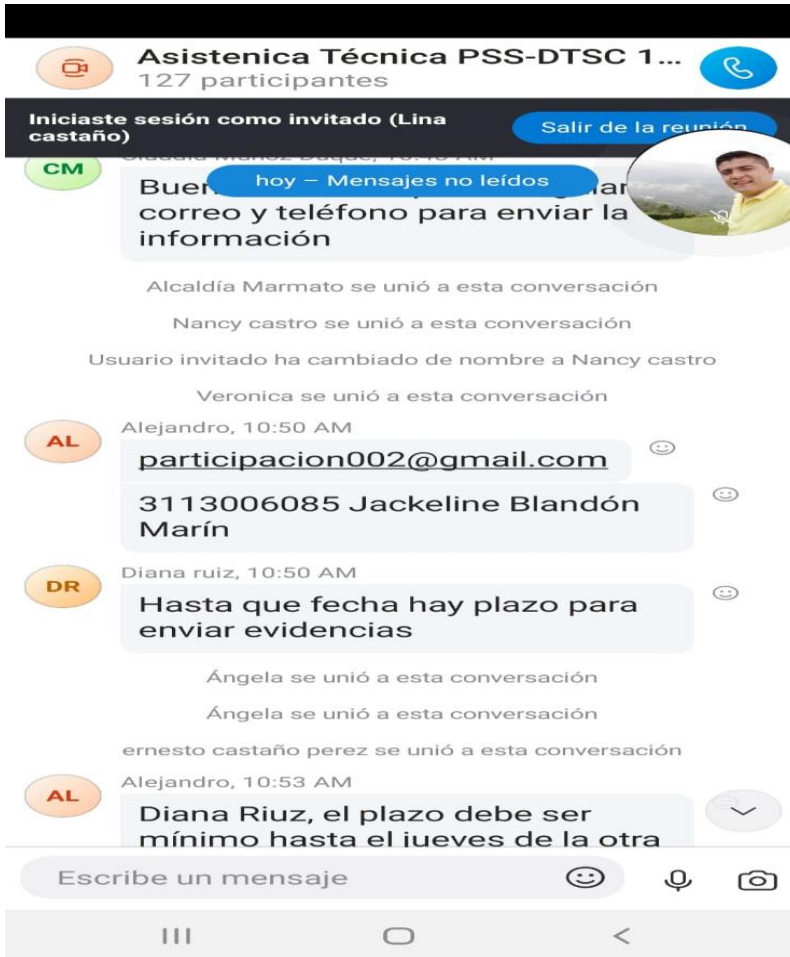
Asistenica Técnica PSS-DTSC 1...
127 participantes

Iniciaste sesión como invitado (Lina castaño)

Salir de la reunión

CM

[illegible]

hoy – Mensajes no leídos

Bue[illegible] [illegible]ar correo y teléfono para enviar la información

Alcaldía Marmato se unió a esta conversación

Nancy castro se unió a esta conversación

Usuario invitado ha cambiado de nombre a Nancy castro

Veronica se unió a esta conversación

AL

Alejandro, 10:50 AM

participacion002@gmail.com

3113006085 Jackeline Blandón Marín

DR

Diana ruiz, 10:50 AM

Hasta que fecha hay plazo para enviar evidencias

Ángela se unió a esta conversación

Ángela se unió a esta conversación

ernesto castaño perez se unió a esta conversación

AL

Alejandro, 10:53 AM

Diana Riuz, el plazo debe ser mínimo hasta el jueves de la otra

Escribe un mensaje